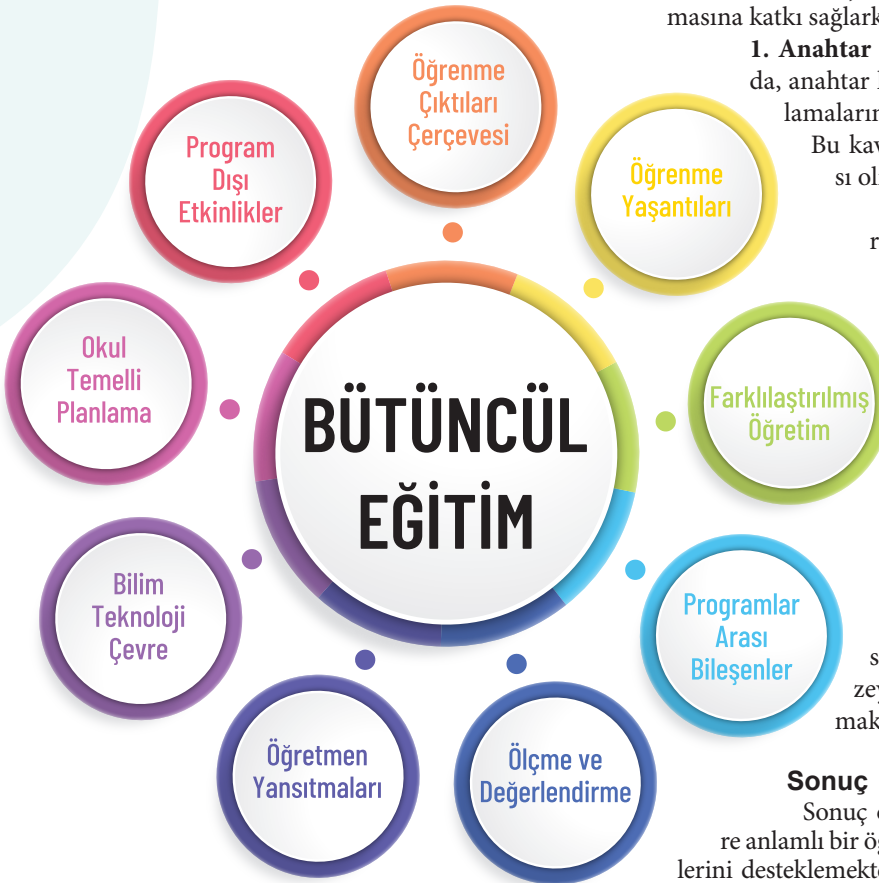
masına katkı sağlark

1. Anahtar
da, anahtar
lamaların
Bu kav
sı ol
r

Öğrenme Çıktıları Çerçevesi

Öğrenme Yaşantıları

Farklılaştırılmış Öğretim

Programlar Arası Bileşenler

Ölçme ve Değerlendirme

Öğretmen Yansıtmaları

Bilim Teknoloji Çevre

Okul Temelli Planlama

Program Dışı Etkinlikler

BÜTÜNCÜL EĞİTİM

s
zey
mak

Sonuç
Sonuç
re anlamlı bir ö
lerini desteklemekt